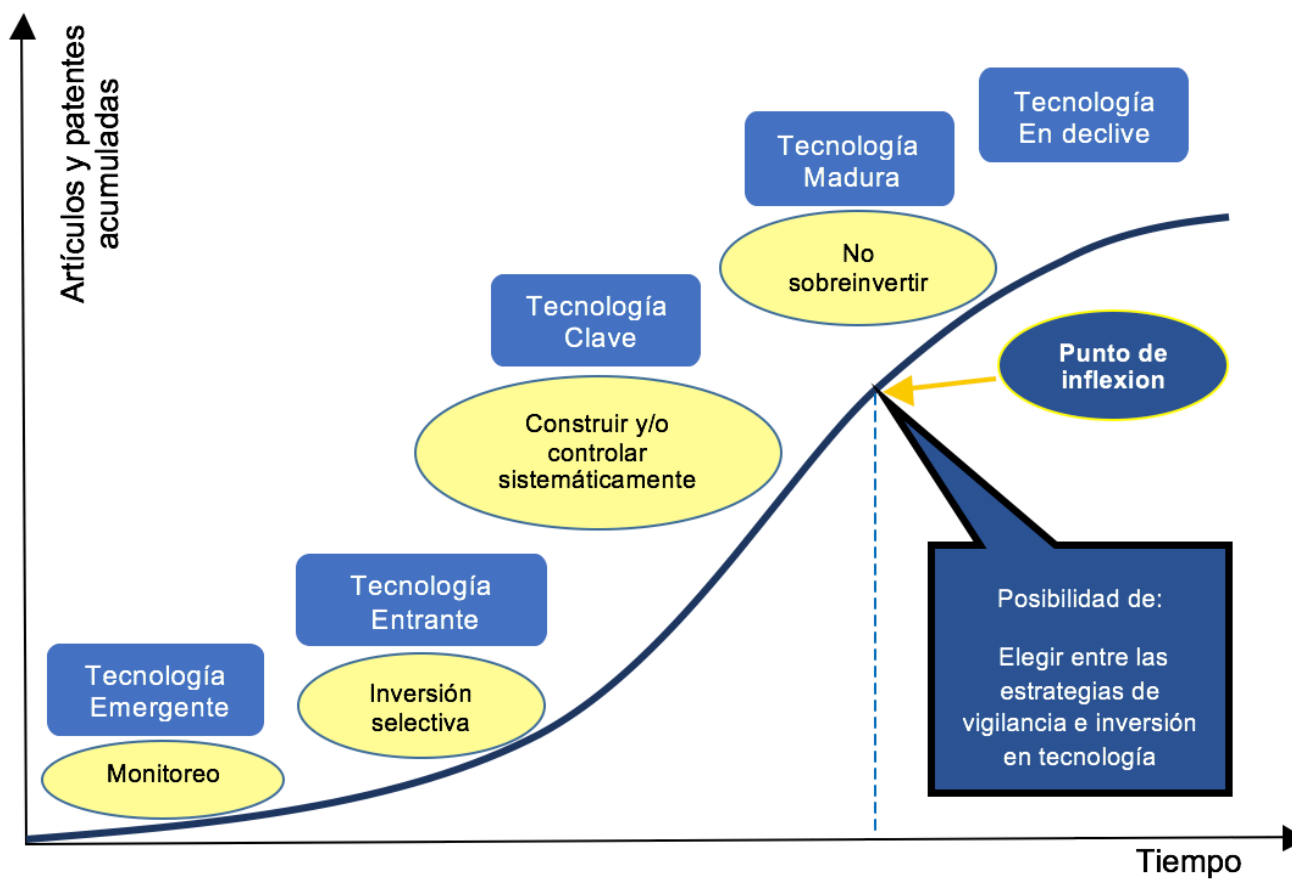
Artículos y patentes acumuladas

Tecnología En declive

Tecnología Madura

No sobreinvertir

Tecnología Clave

Punto de inflexion

Construir y/o controlar sistemáticamente

Tecnología Entrante

Posibilidad de:

Elegir entre las estrategias de vigilancia e inversión en tecnología

Tecnología Emergente

Inversión selectiva

Monitoreo

Tiempo